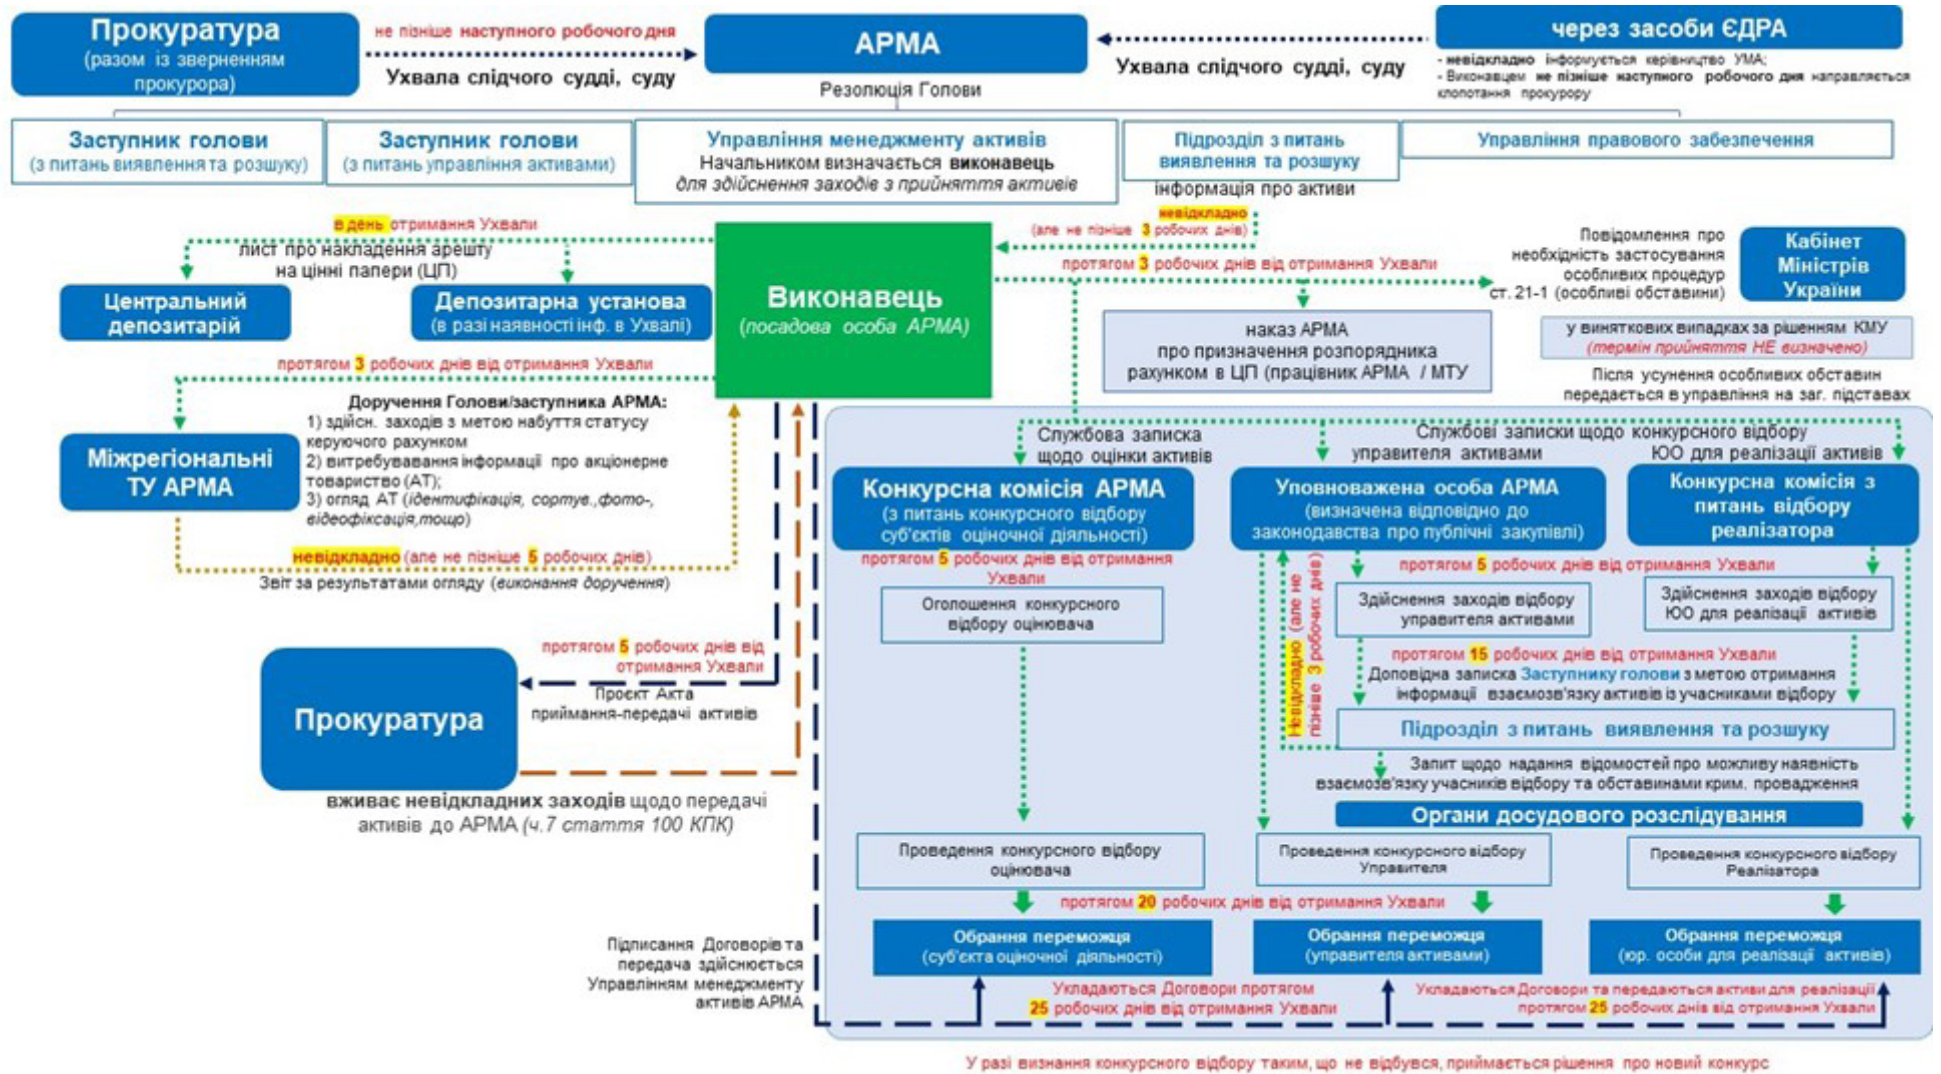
Прокуратура
(разом із зверненням прокурора)

не пізніше наступного робочого дня

Ухвала слідчого судді, суду

АРМА

Резолюція Голови

через засоби ЄДРА

- невідкладно інформується керівництво УМА;
- Виконавцем не пізніше наступного робочого дня направляється клопотання прокурору

Ухвала слідчого судді, суду

Заступник голови
(з питань виявлення та розшуку)

Заступник голови
(з питань управління активами)

Управління менеджменту активів
Начальником визначається виконавець для здійснення заходів з прийняття активів

Підрозділ з питань виявлення та розшуку

інформація про активи

Управління правового забезпечення

в день отримання Ухвали

лист про накладення арешту на цінні папери (ЦП)

Центральний депозитарій

Депозитарна установа
(в разі наявності інф. в Ухвалі)

Виконавець
(посадова особа АРМА)

невідкладно
(але не пізніше 3 робочих днів)

протягом 3 робочих днів від отримання Ухвали

Повідомлення про необхідність застосування особливих процедур ст. 21-1 (особливі обставини)

Кабінет Міністрів України

наказ АРМА
про призначення розпорядника рахунком в ЦП (працівник АРМА / МТУ

у виняткових випадках за рішенням КМУ
(термін прийняття НЕ визначено)

Після усунення особливих обставин передається в управління на заг. підставах

протягом 3 робочих днів від отримання Ухвали

Доручення Голови/заступника АРМА:
1) здійсн. заходів з метою набуття статусу керуючого рахунком
2) витребування інформації про акціонерне товариство (АТ);
3) огляд АТ (ідентифікація, сортув.,фото-, відеофіксація,тощо)

Міжрегіональні ТУ АРМА

невідкладно (але не пізніше 5 робочих днів)

Звіт за результатами огляду (виконання доручення)

Службова записка щодо оцінки активів

Службові записки щодо конкурсного відбору управителя активами

ЮО для реалізації активів

Конкурсна комісія АРМА
(з питань конкурсного відбору суб'єктів оціночної діяльності)

Уповноважена особа АРМА
(визначена відповідно до законодавства про публічні закупівлі)

Конкурсна комісія з питань відбору реалізатора

протягом 5 робочих днів від отримання Ухвали

Оголошення конкурсного відбору оцінювача

протягом 5 робочих днів від отримання Ухвали

Здійснення заходів відбору управителя активами

Здійснення заходів відбору ЮО для реалізації активів

Невідкладно (але не пізніше 3 робочих днів)

протягом 15 робочих днів від отримання Ухвали

Доповідна записка Заступнику голови з метою отримання інформації взаємозв'язку активів із учасниками відбору

Підрозділ з питань виявлення та розшуку

Запит щодо надання відомостей про можливу наявність взаємозв'язку учасників відбору та обставинами крим. провадження

Органи досудового розслідування

протягом 5 робочих днів від отримання Ухвали

Проект Акта приймання-передачі активів

Прокуратура

вживає невідкладних заходів щодо передачі активів до АРМА (ч.7 статті 100 КПК)

Проведення конкурсного відбору оцінювача

Проведення конкурсного відбору Управителя

Проведення конкурсного відбору Реалізатора

протягом 20 робочих днів від отримання Ухвали

Підписання Договорів та передача здійснюється Управлінням менеджменту активів АРМА

Обрання переможця
(суб'єкта оціночної діяльності)

Обрання переможця
(управителя активами)

Обрання переможця
(юр. особи для реалізації активів)

Укладаються Договори протягом 25 робочих днів від отримання Ухвали

Укладаються Договори та передаються активи для реалізації протягом 25 робочих днів від отримання Ухвали

У разі визнання конкурсного відбору таким, що не відбувся, приймається рішення про новий конкурс